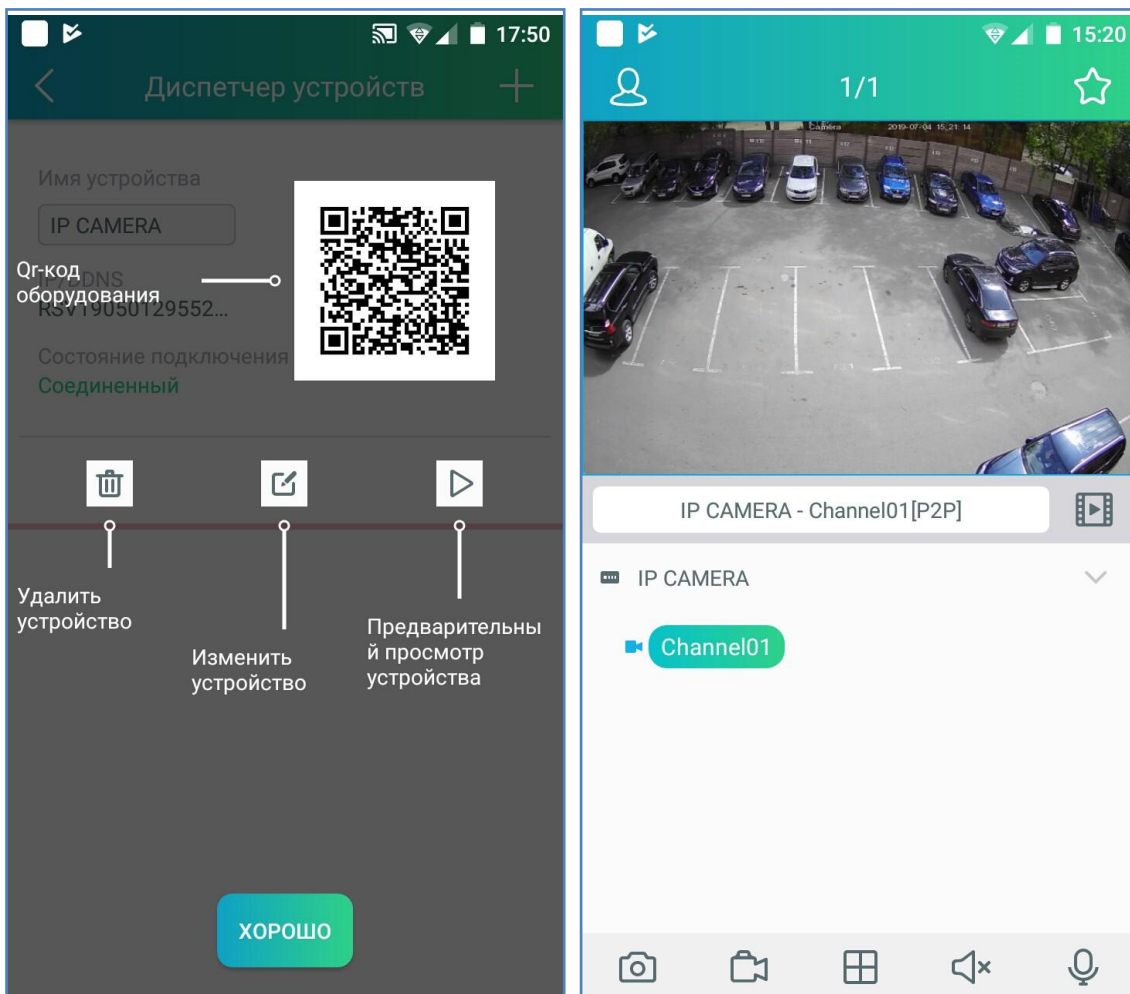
17:50

Диспетчер устройств

Имя устройства

IP CAMERA

IP/DDNS

RSV19050129552...

Qr-код оборудования

Состояние подключения

Соединенный

Удалить устройство

Изменить устройство

Предварительный просмотр устройства

ХОРОШО

15:20

1/1

Camera 2019-07-04 15:21:14

IP CAMERA - Channel01[P2P]

IP CAMERA

Channel01